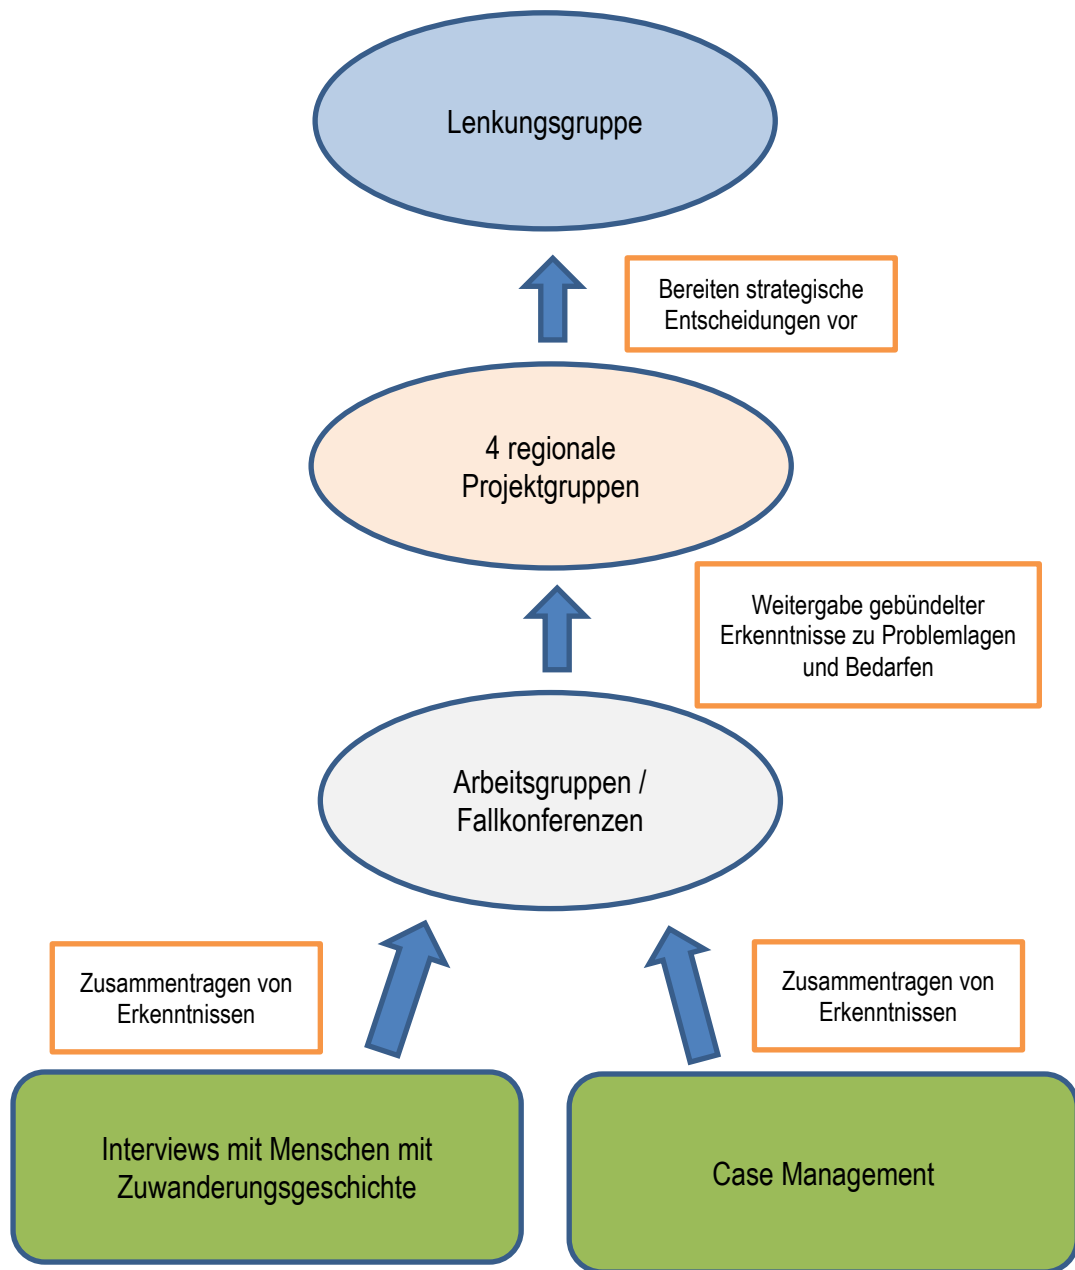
Lenkungsgruppe

Bereiten strategische Entscheidungen vor

4 regionale Projektgruppen

Weitergabe gebündelter Erkenntnisse zu Problemlagen und Bedarfen

Arbeitsgruppen / Fallkonferenzen

Zusammentragen von Erkenntnissen

Zusammentragen von Erkenntnissen

Interviews mit Menschen mit Zuwanderungsgeschichte

Case Management